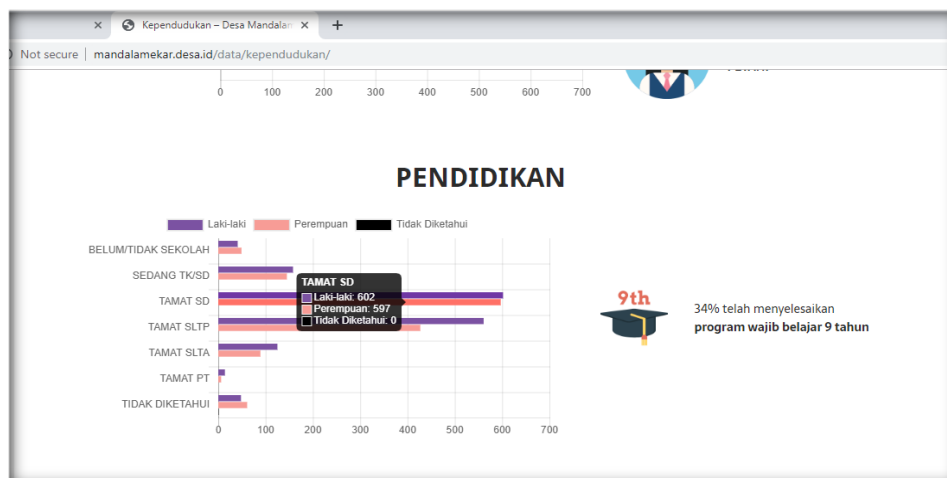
Kependudukan – Desa Mandalam

Not secure | mandalamekar.desa.id/data/kependudukan/

0 100 200 300 400 500 600 700

PENDIDIKAN

Laki-laki Perempuan Tidak Diketahui

BELUM/TIDAK SEKOLAH
SEDANG TK/SD
TAMAT SD
TAMAT SLTP
TAMAT SLTA
TAMAT PT
TIDAK DIKETAHUI

TAMAT SD
Laki-laki: 602
Perempuan: 597
Tidak Diketahui: 0

0 100 200 300 400 500 600 700

9th

34% telah menyelesaikan
**program wajib belajar 9 tahun**